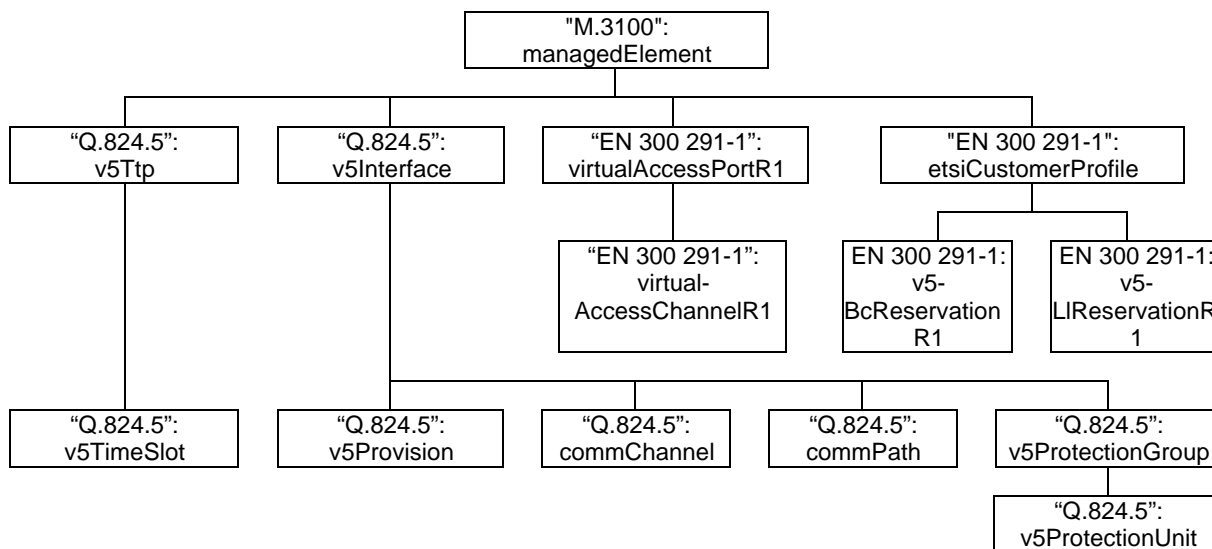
"M.3100": managedElement

“Q.824.5”: v5Ttp

“Q.824.5”: v5Interface

"EN 300 291-1": virtualAccessPortR1

"EN 300 291-1": etsiCustomerProfile

“EN 300 291-1”: virtual-AccessChannelR1

EN 300 291-1: v5-BcReservation R1

EN 300 291-1: v5-LlReservationR 1

“Q.824.5”: v5TimeSlot

“Q.824.5”: v5Provision

“Q.824.5”: commChannel

“Q.824.5”: commPath

“Q.824.5”: v5ProtectionGroup

“Q.824.5”: v5ProtectionUnit